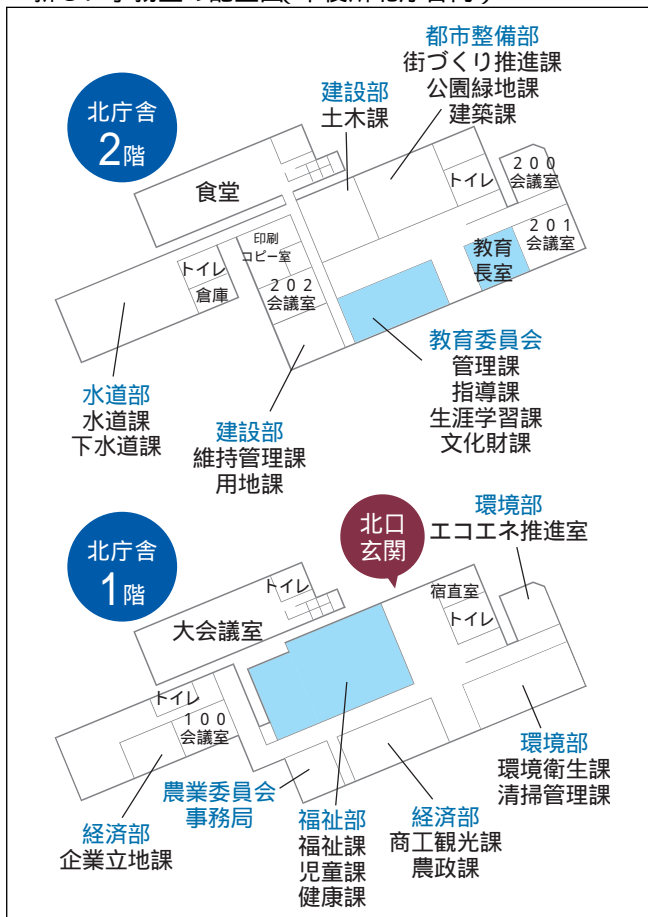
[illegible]

北庁舎
2階

都市整備部
街づくり推進課
公園緑地課
建築課

建設部
土木課

食堂

トイレ

200
会議室

201
会議室

教育
長室

印刷
コピー室

トイレ
倉庫

202
会議室

教育委員会
管理課
指導課
生涯学習課
文化財課

水道部
水道課
下水道課

建設部
維持管理課
用地課

北庁舎
1階

北口
玄関

環境部
エコエネ推進室

トイレ

宿直室
トイレ

大会議室

トイレ

100
会議室

環境部
環境衛生課
清掃管理課

農業委員会
事務局

経済部
企業立地課

福祉部
福祉課
児童課
健康課

経済部
商工観光課
農政課